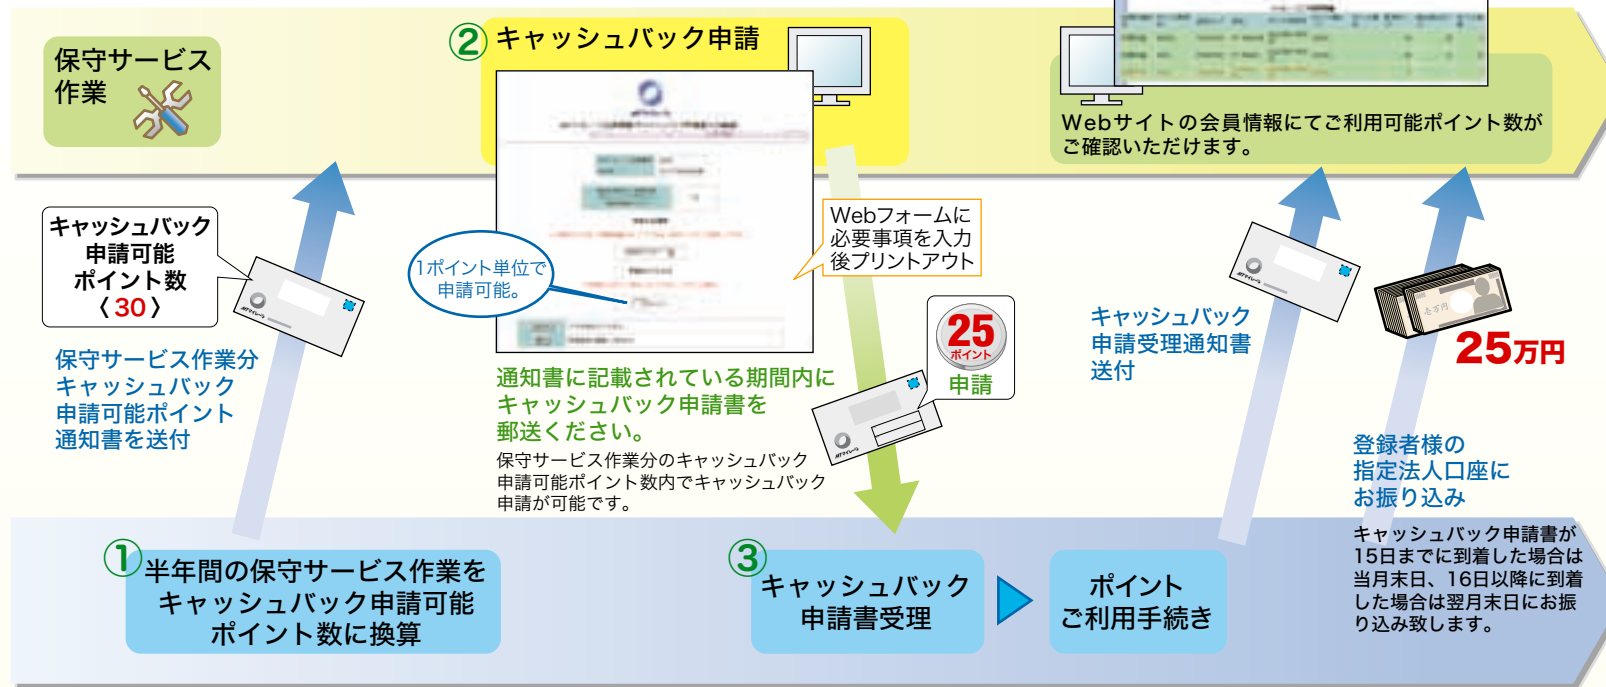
保守サービス作業

② キャッシュバック申請

Webサイトの会員情報にてご利用可能ポイント数がご確認いただけます。

キャッシュバック申請可能ポイント数〈30〉

保守サービス作業分キャッシュバック申請可能ポイント通知書を送付

1ポイント単位で申請可能。

Webフォームに必要事項を入力後プリントアウト

通知書に記載されている期間内にキャッシュバック申請書を郵送ください。

保守サービス作業分のキャッシュバック申請可能ポイント数内でキャッシュバック申請が可能です。

25 ポイント 申請

キャッシュバック申請受理通知書送付

25万円

登録者様の指定法人口座にお振り込み

キャッシュバック申請書が15日までに到着した場合は当月末日、16日以降に到着した場合は翌月末日にお振り込み致します。

① 半年間の保守サービス作業をキャッシュバック申請可能ポイント数に換算

③ キャッシュバック申請書受理

ポイントご利用手続き